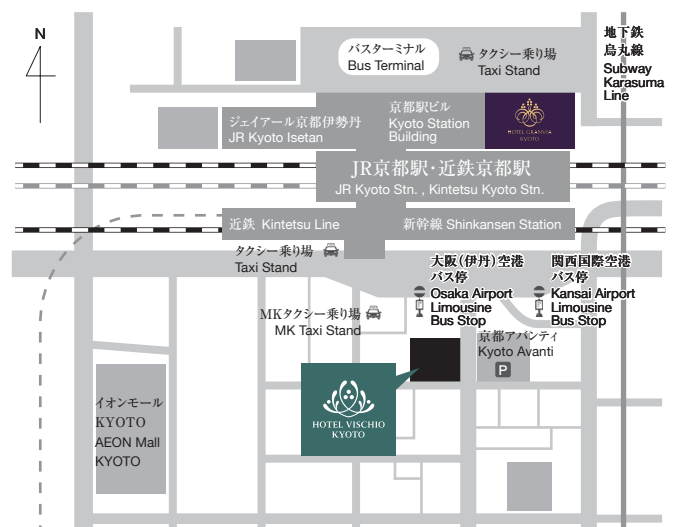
N

バスターミナル
Bus Terminal

タクシー乗り場
Taxi Stand

地下鉄
烏丸線
Subway
Karasuma
Line

ジェイアール京都伊勢丹
JR Kyoto Isetan

京都駅ビル
Kyoto Station
Building

HOTEL GRANVIA
KYOTO

JR京都駅·近鉄京都駅
JR Kyoto Stn. , Kintetsu Kyoto Stn.

近鉄 Kintetsu Line

新幹線 Shinkansen Station

タクシー乗り場
Taxi Stand

大阪(伊丹)空港
バス停
Osaka Airport
Limousine
Bus Stop

関西国際空港
バス停
Kansai Airport
Limousine
Bus Stop

MKタクシー乗り場
MK Taxi Stand

京都アバンティ
Kyoto Avanti

P

イオンモール
KYOTO
AEON Mall
KYOTO

HOTEL VISCHIO
KYOTO